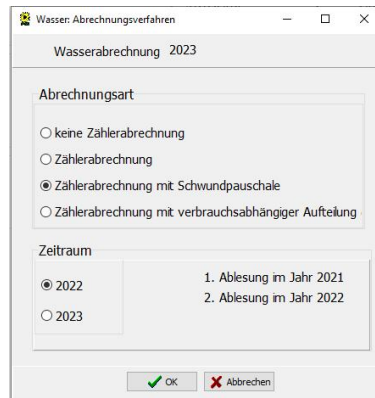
Wasser: Abrechnungsverfahren

Wasserabrechnung 2023

Abrechnungsart

keine Zählerabrechnung

Zählerabrechnung

Zählerabrechnung mit Schwundpauschale

Zählerabrechnung mit verbrauchsabhängiger Aufteilung

Zeitraum

2022

2023

1. Ablesung im Jahr 2021
2. Ablesung im Jahr 2022

OK

Abbrechen